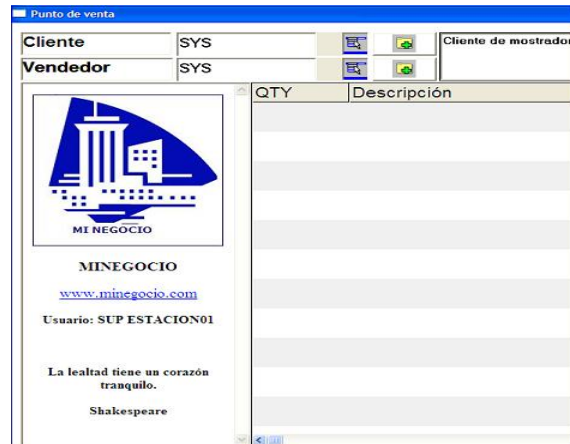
Punto de venta

Cliente SYS

Vendedor SYS

Cliente de mostrador

| QTY | Descripción |
|---|---|

MI NEGOCIO

MINEGOCIO

www.minegocio.com

Usuario: SUP ESTACION01

La lealtad tiene un corazón tranquilo.

Shakespeare